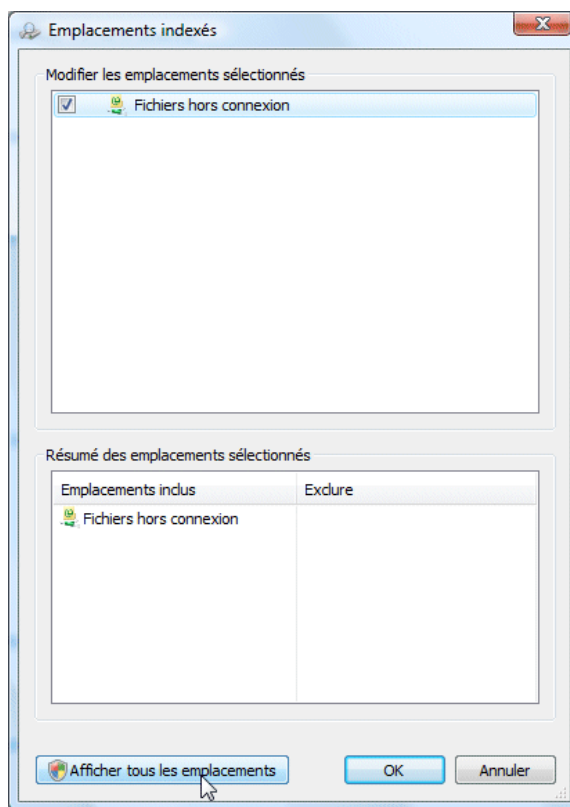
Emplacements indexés

Modifier les emplacements sélectionnés

Fichiers hors connexion

Résumé des emplacements sélectionnés

| Emplacements inclus | Exclure |
|---|---|
| Fichiers hors connexion | |

Afficher tous les emplacements

OK

Annuler